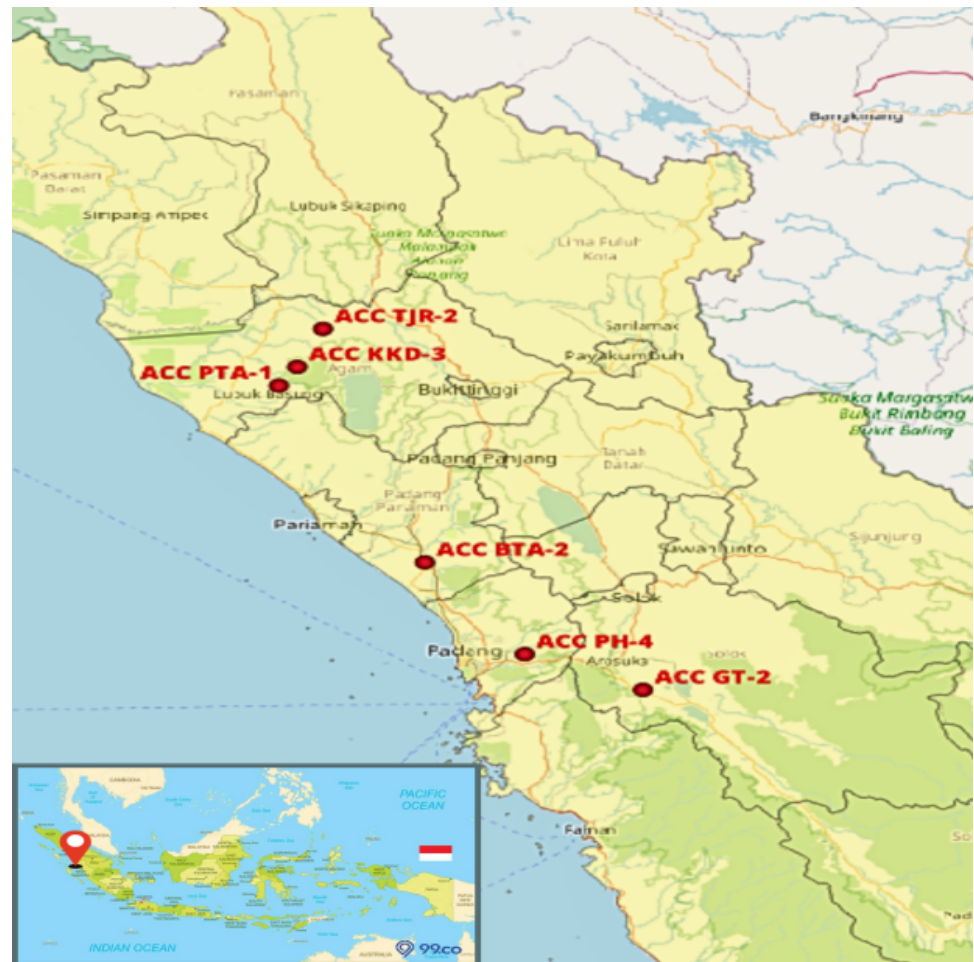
Pasaman
Bangkinang
Pasaman Barat
Simpang Ampek
Lubuk Sikaping
Suaka Margasatwa Malampah Alahan Panjang
Lima Puluh Kota
ACC TJR-2
Sarilamak
ACC KKD-3
Payakumbuh
ACC PTA-1
Agam
Lubuk Basung
Bukittinggi
Suaka Margasatwa Bukit Rimbang Bukit Baling
Padang Panjang
Tanah Datar
Padang Pariaman
Pariaman
ACC BTA-2
Sawahlunto
Sijunjung
Solok
ACC PH-4
Padang
Arosuka
Solok
ACC GT-2
Painan
CAMBODIA
PACIFIC OCEAN
INDIAN OCEAN
AUSTRALIA
99.co